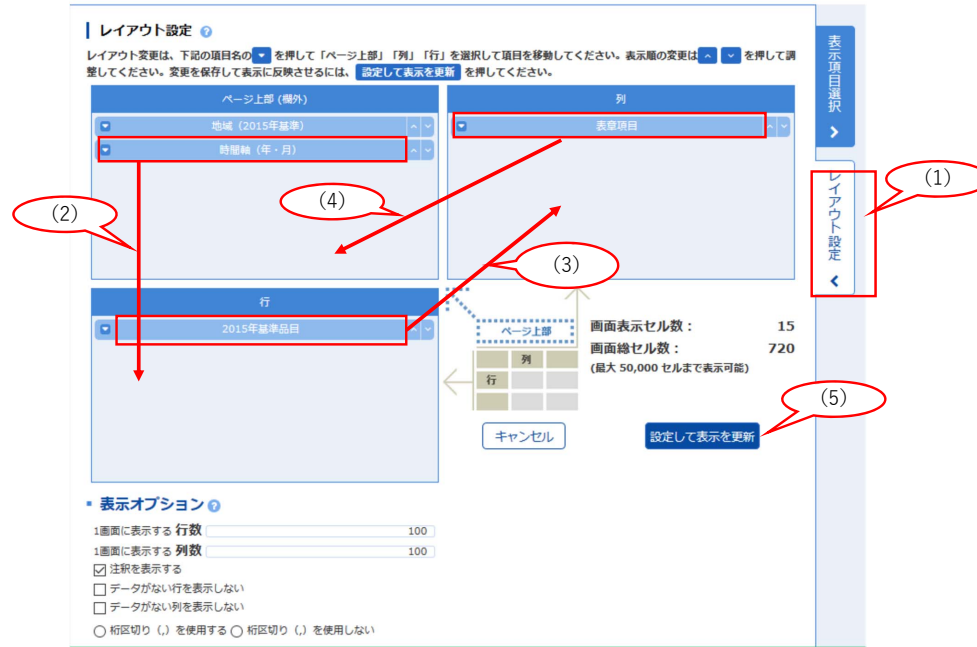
レイアウト設定

レイアウト変更は、下記の項目名の [▼] を押して「ページ上部」「列」「行」を選択して項目を移動してください。表示順の変更は [^] [v] を押して調整してください。変更を保存して表示に反映させるには、 設定して表示を更新 を押してください。

ページ上部（欄外）

地域（2015年基準）

時間軸（年・月）

列

表章項目

行

2015年基準品目

ページ上部

列

行

画面表示セル数： 15

画面総セル数： 720

（最大 50,000 セルまで表示可能）

キャンセル

設定して表示を更新

表示項目選択

レイアウト設定

(1)

(2)

(3)

(4)

(5)

表示オプション

1画面に表示する 行数 100

1画面に表示する 列数 100

☑ 注釈を表示する

☐ データがない行を表示しない

☐ データがない列を表示しない

○ 桁区切り（,）を使用する ○ 桁区切り（,）を使用しない